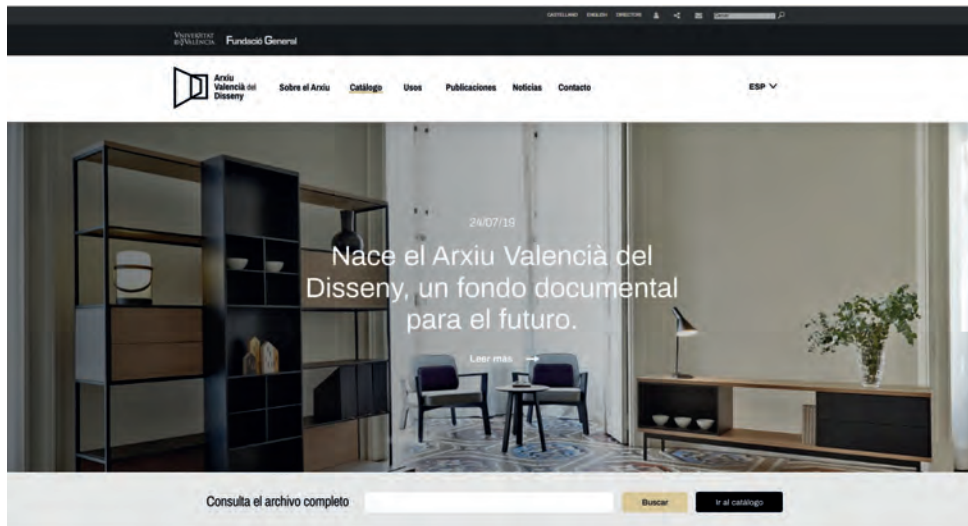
CASTELLANO ENGLISH DIRECTORI Cercar

VNIVERSITAT DE VALÈNCIA Fundació General

Arxiu Valencià del Disseny

Sobre el Arxiu Catálogo Usos Publicaciones Noticias Contacto

ESP

24/07/19

Nace el Arxiu Valencià del Disseny, un fondo documental para el futuro.

Leer más →

Consulta el archivo completo

Buscar

Ir al catálogo